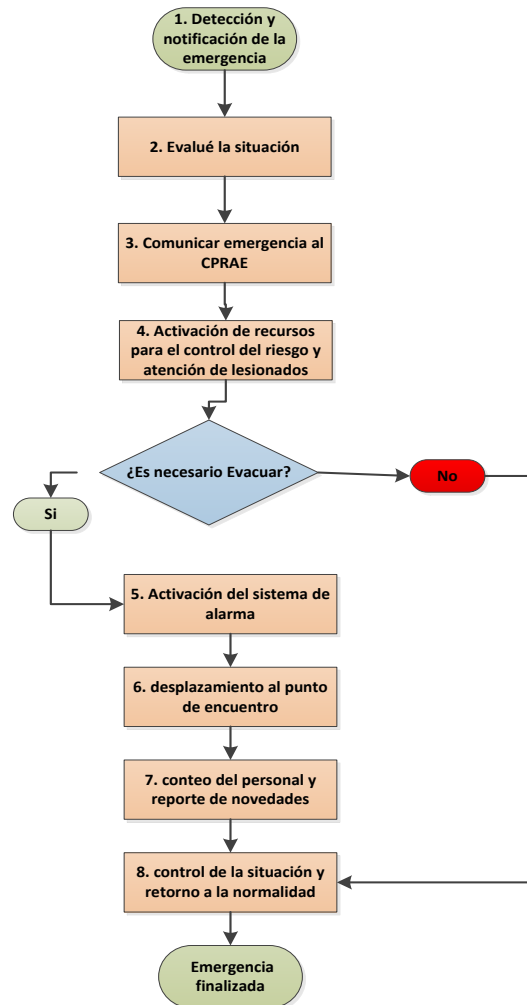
1. Detección y notificación de la emergencia

2. Evalué la situación

3. Comunicar emergencia al CPRAE

4. Activación de recursos para el control del riesgo y atención de lesionados

¿Es necesario Evacuar?

No

Si

5. Activación del sistema de alarma

6. desplazamiento al punto de encuentro

7. conteo del personal y reporte de novedades

8. control de la situación y retorno a la normalidad

Emergencia finalizada